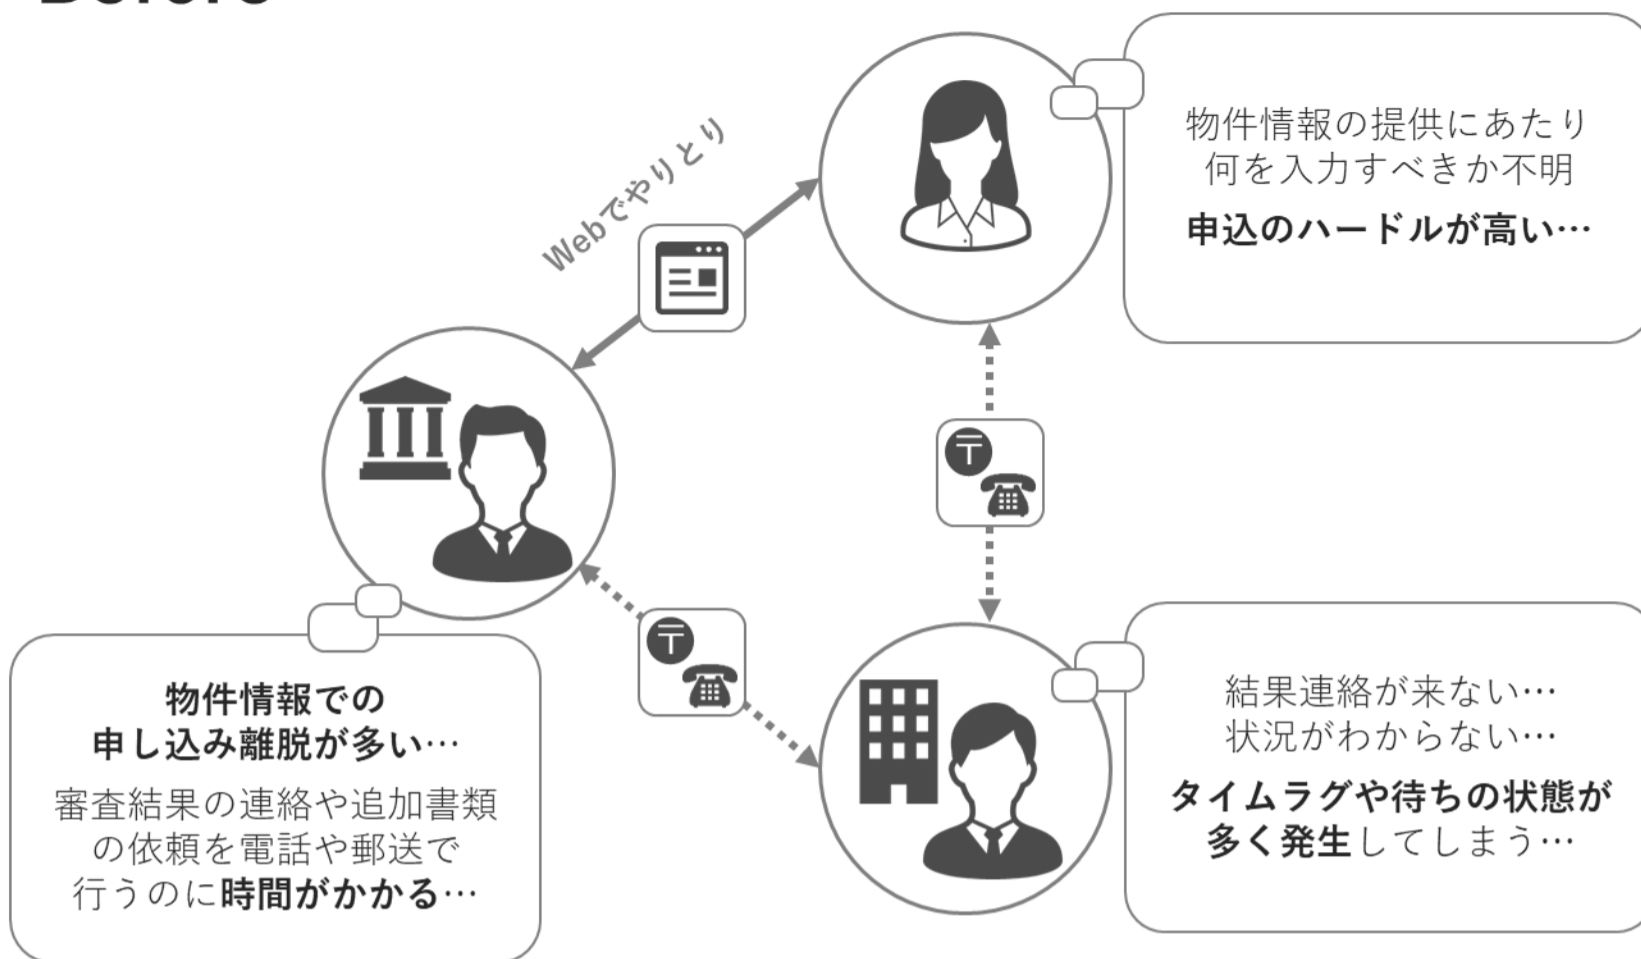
Before

Webでやりとり

物件情報の提供にあたり何を入力すべきか不明
申込のハードルが高い…

〒

〒

物件情報での
申し込み離脱が多い…
審査結果の連絡や追加書類の依頼を電話や郵送で行うのに時間がかかる…

結果連絡が来ない…
状況がわからない…
タイムラグや待ちの状態が多く発生してしまう…